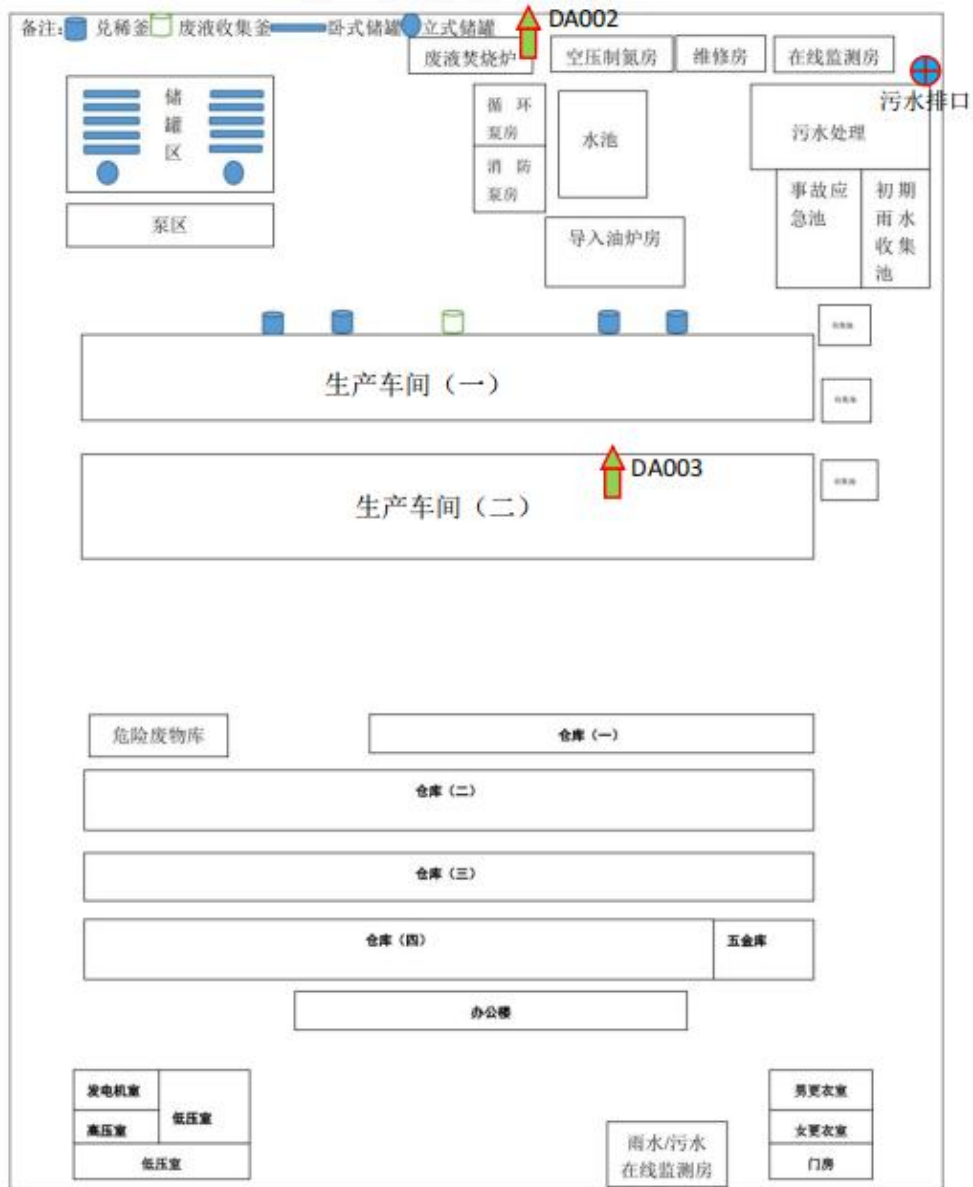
备注: 兑稀釜 废液收集釜 卧式储罐 立式储罐

DA002

废液焚烧炉

空压制氮房

维修房

在线监测房

污水排口

储罐区

循环泵房

消防泵房

水池

污水处理

事故应急池

初期雨水收集池

泵区

导入油炉房

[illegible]

生产车间（一）

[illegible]

DA003

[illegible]

生产车间（二）

危险废物库

仓库（一）

仓库（二）

仓库（三）

仓库（四）

五金库

办公楼

发电机室

低压室

高压室

低压室

雨水/污水在线监测房

男更衣室

女更衣室

门房